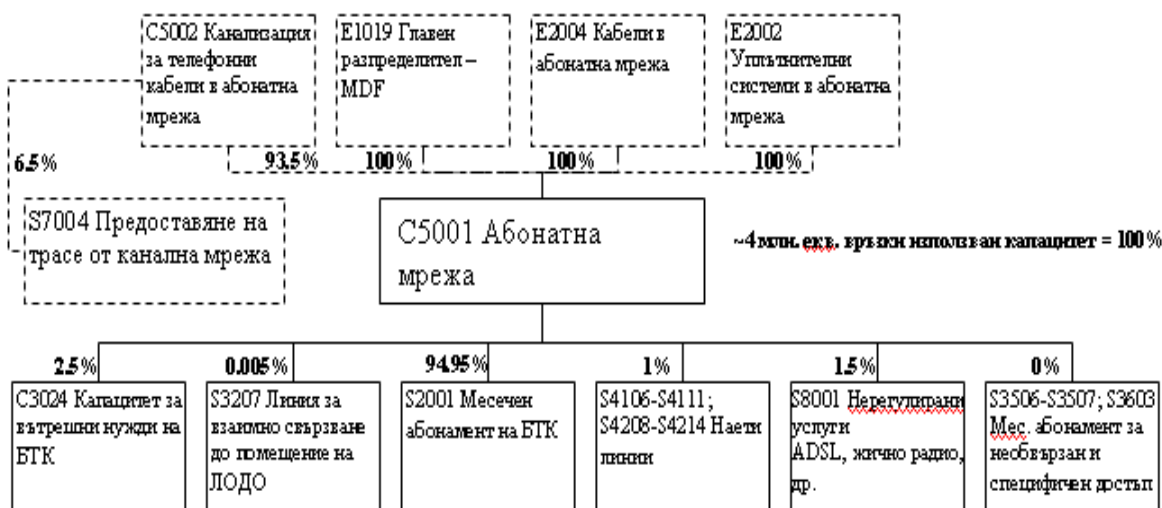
C5002 Канализация за телефонни кабели в абонатна мрежа

E1019 Главен разпределител – MDF

E2004 Кабели в абонатна мрежа

E2002 Уплътнителни системи в абонатна мрежа

6.5%

93.5%

100%

100%

100%

S7004 Предоставяне на трасе от канална мрежа

C5001 Абонатна мрежа

~4 млн. екв. връзки използван капацитет = 100%

2.5%

0.005%

94.95%

1%

1.5%

0%

C3024 Капацитет за вътрешни нужди на БТК

S3207 Линия за взаимно свързване до помещение на ЛОДО

S2001 Месечен абонамент на БТК

S4106-S4111; S4208-S4214 Наети линии

S8001 Нерегулирани услуги ADSL, жично радио, др.

S3506-S3507; S3603 Мес. абонамент за необвързан и специфичен достъп